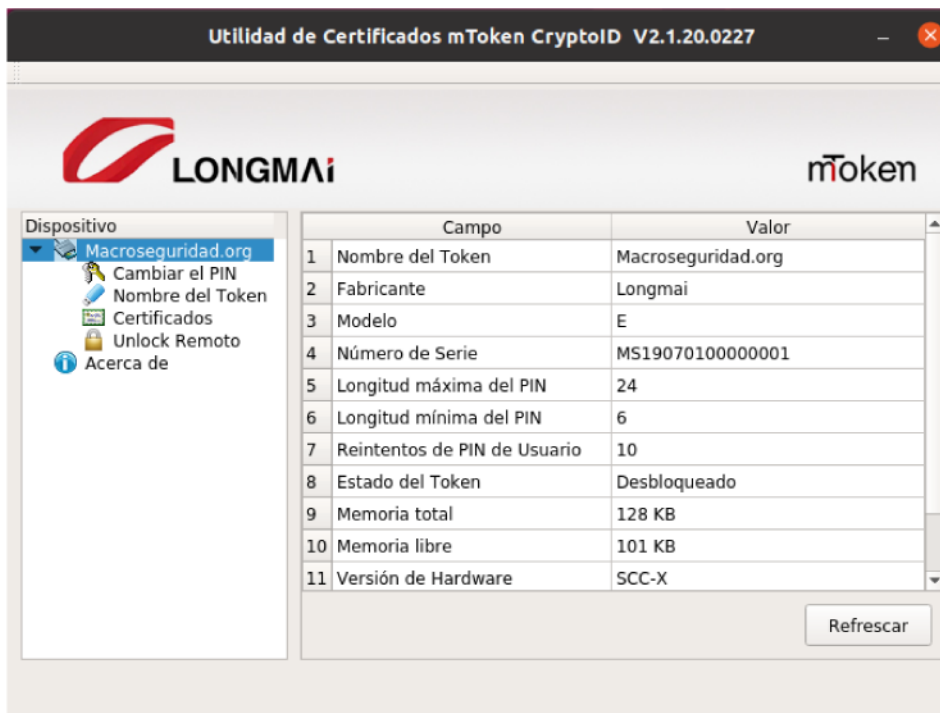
Utilidad de Certificados mToken CryptoID V2.1.20.0227

LONGMAi

mToken

Dispositivo
Macroseguridad.org
Cambiar el PIN
Nombre del Token
Certificados
Unlock Remoto
Acerca de

| | Campo | Valor |
|---|---|---|
| 1 | Nombre del Token | Macroseguridad.org |
| 2 | Fabricante | Longmai |
| 3 | Modelo | E |
| 4 | Número de Serie | MS19070100000001 |
| 5 | Longitud máxima del PIN | 24 |
| 6 | Longitud mínima del PIN | 6 |
| 7 | Reintentos de PIN de Usuario | 10 |
| 8 | Estado del Token | Desbloqueado |
| 9 | Memoria total | 128 KB |
| 10 | Memoria libre | 101 KB |
| 11 | Versión de Hardware | SCC-X |

Refrescar